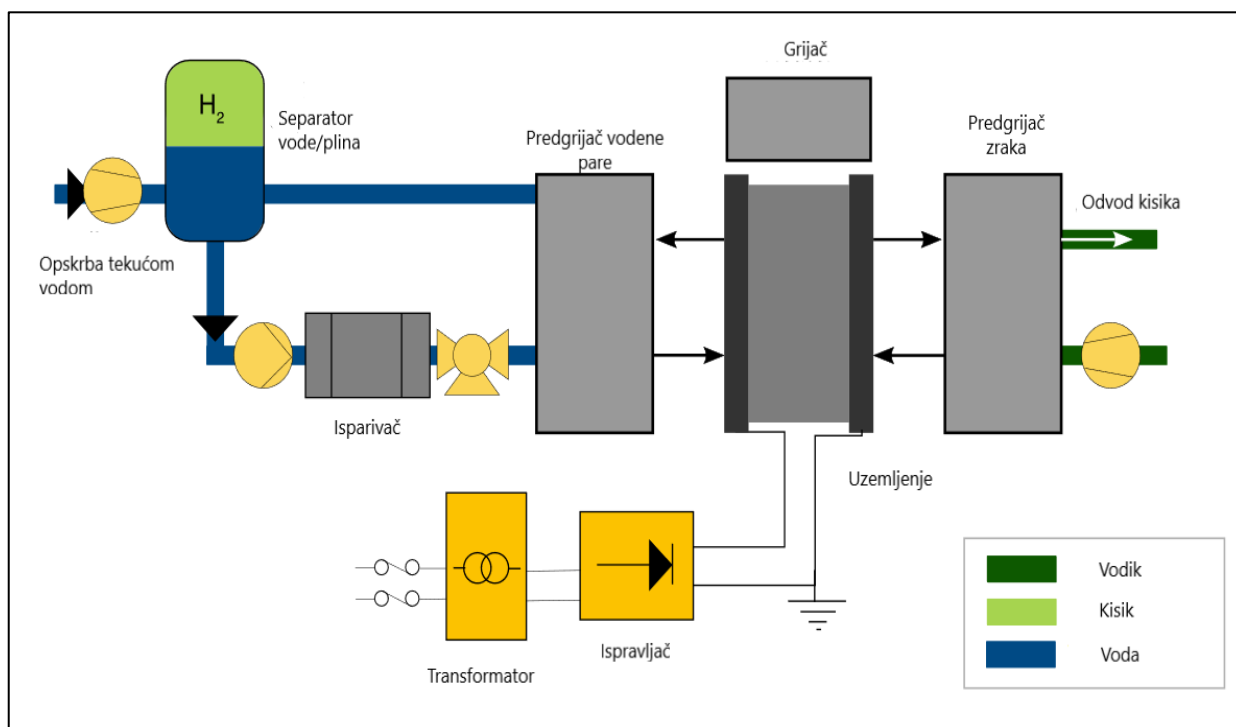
Grijač

$H_2$

Separator vode/plina

Predgrijač vodene pare

Predgrijač zraka

Odvod kisika

Opskrba tekućom vodom

Isparivač

Uzemljenje

Transformator

Ispravljač

| | |
|---|---|
| | Vodik |
| | Kisik |
| | Voda |